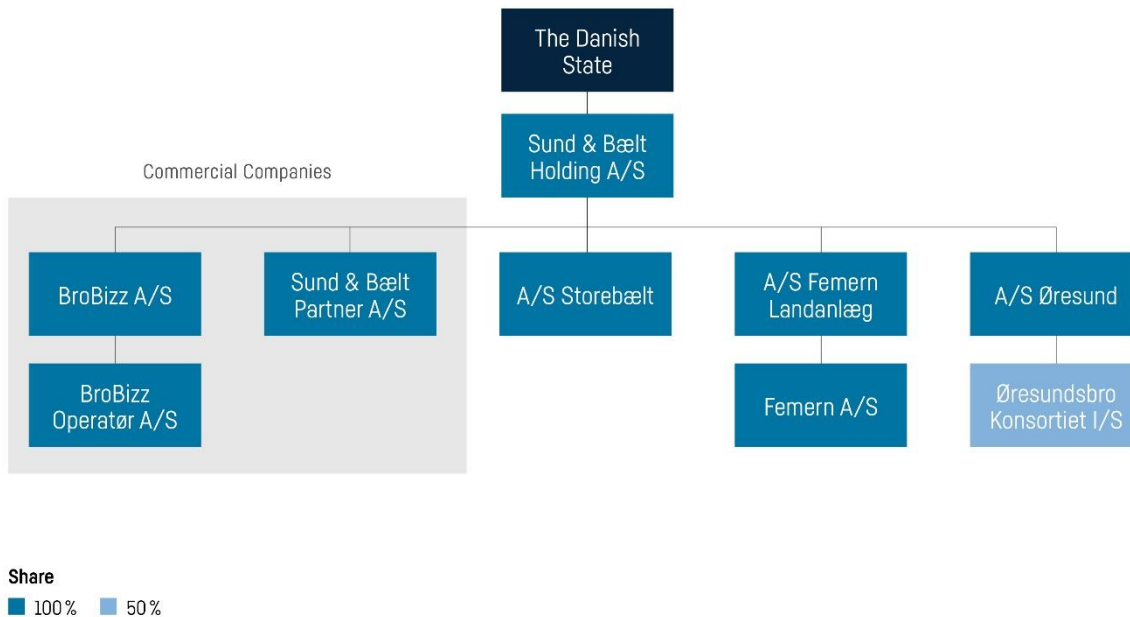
The Danish State

Sund & Bælt Holding A/S

Commercial Companies

BroBizz A/S

Sund & Bælt Partner A/S

A/S Storebælt

A/S Femern Landanlæg

A/S Øresund

BroBizz Operatør A/S

Femern A/S

Øresundsbro Konsortiet I/S

Share
100 %
50 %